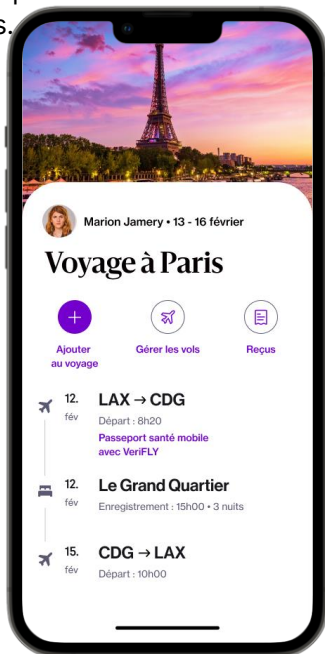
s.

Marion Jamery • 13 - 16 février

Voyage à Paris

Ajouter au voyage

Gérer les vols

Reçus

12. fév

LAX → CDG

Départ : 8h20

Passeport santé mobile avec VeriFLY

12. fév

Le Grand Quartier

Enregistrement : 15h00 • 3 nuits

15. fév

CDG → LAX

Départ : 10h00